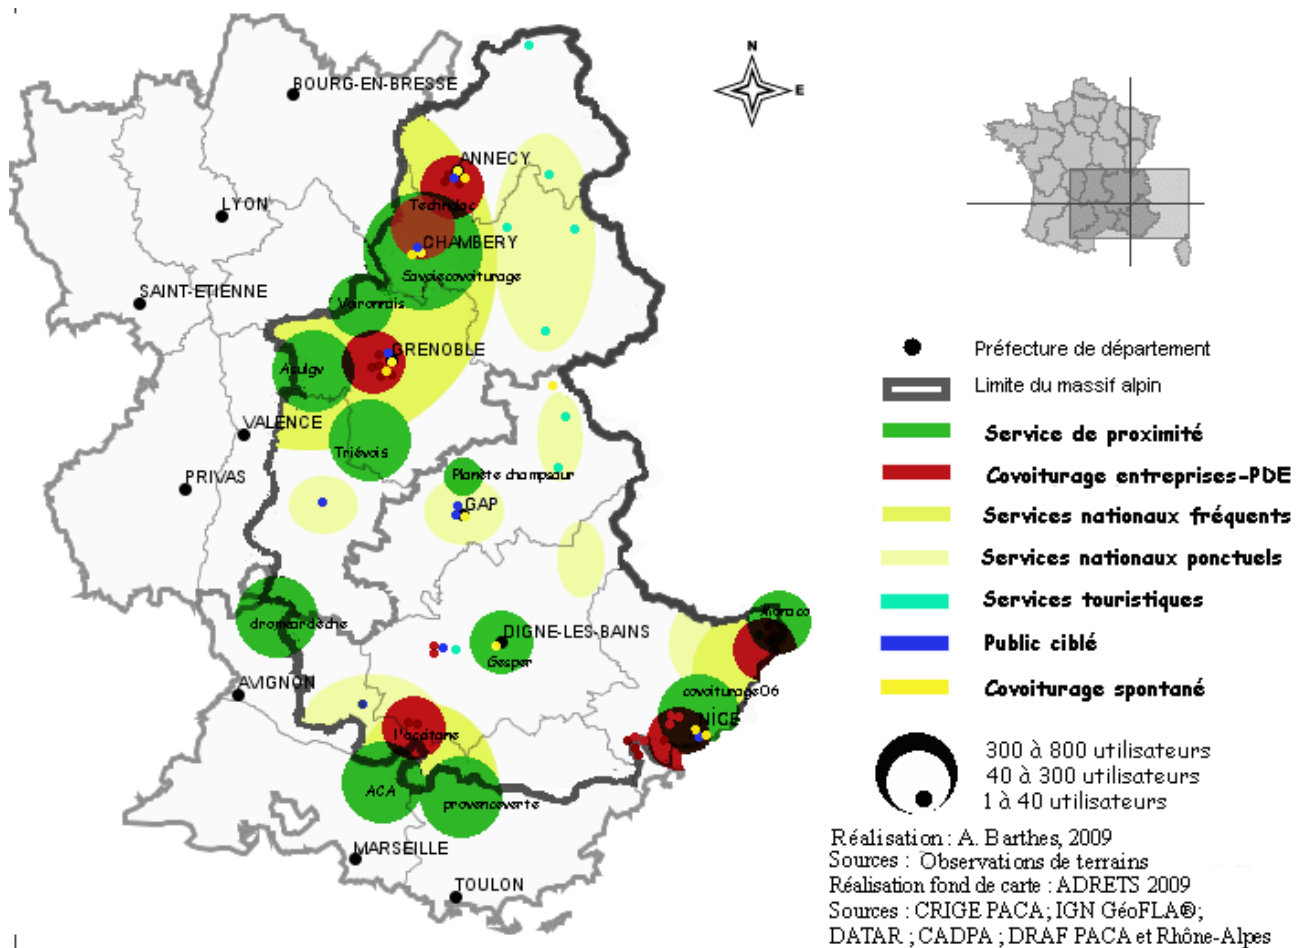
N
E

BOURG-EN-BRESSE
ANNECY
Technolac
LYON
CHAMBERY
Savoiecovoiturage
SAINT-ETIENNE
Voironnais
GRENOBLE
Autigv
VALENCE
Triévois
PRIVAS
Planète champsaur
GAP
dromardèche
DIGNE-LES-BAINS
Gesper
AVIGNON
l'occitane
ACA
provenceverte
MARSEILLE
TOULON
Monaco
covoiturage06
NICE

Préfecture de département
Limite du massif alpin
Service de proximité
Covoiturage entreprises-PDE
Services nationaux fréquents
Services nationaux ponctuels
Services touristiques
Public ciblé
Covoiturage spontané

300 à 800 utilisateurs
40 à 300 utilisateurs
1 à 40 utilisateurs

Réalisation : A. Barthes, 2009
Sources : Observations de terrains
Réalisation fond de carte : ADRETS 2009
Sources : CRIGE PACA ; IGN GéoFLA®;
DATAR ; CADPA ; DRAF PACA et Rhône-Alpes